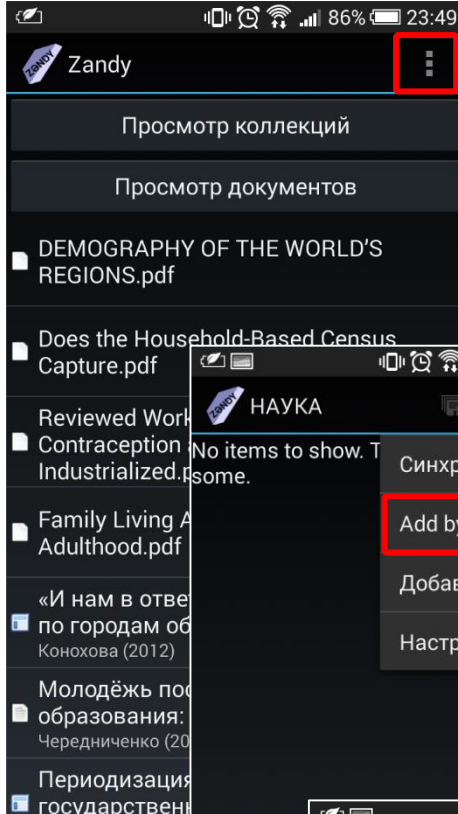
86% 23:49

Zandy

Просмотр коллекций

Просмотр документов

DEMOGRAPHY OF THE WORLD'S REGIONS.pdf

Does the Household-Based Census Capture.pdf

Reviewed Work Contraception Industrialized.p

Family Living A Adulthood.pdf

«И нам в ответ по городам об Конохова (2012)

Молодёжь пос образования: Чередниченко (20

Периодизация государственн

НАУКА

No items to show. T some.

Синхр

Add by

Добав

Настр